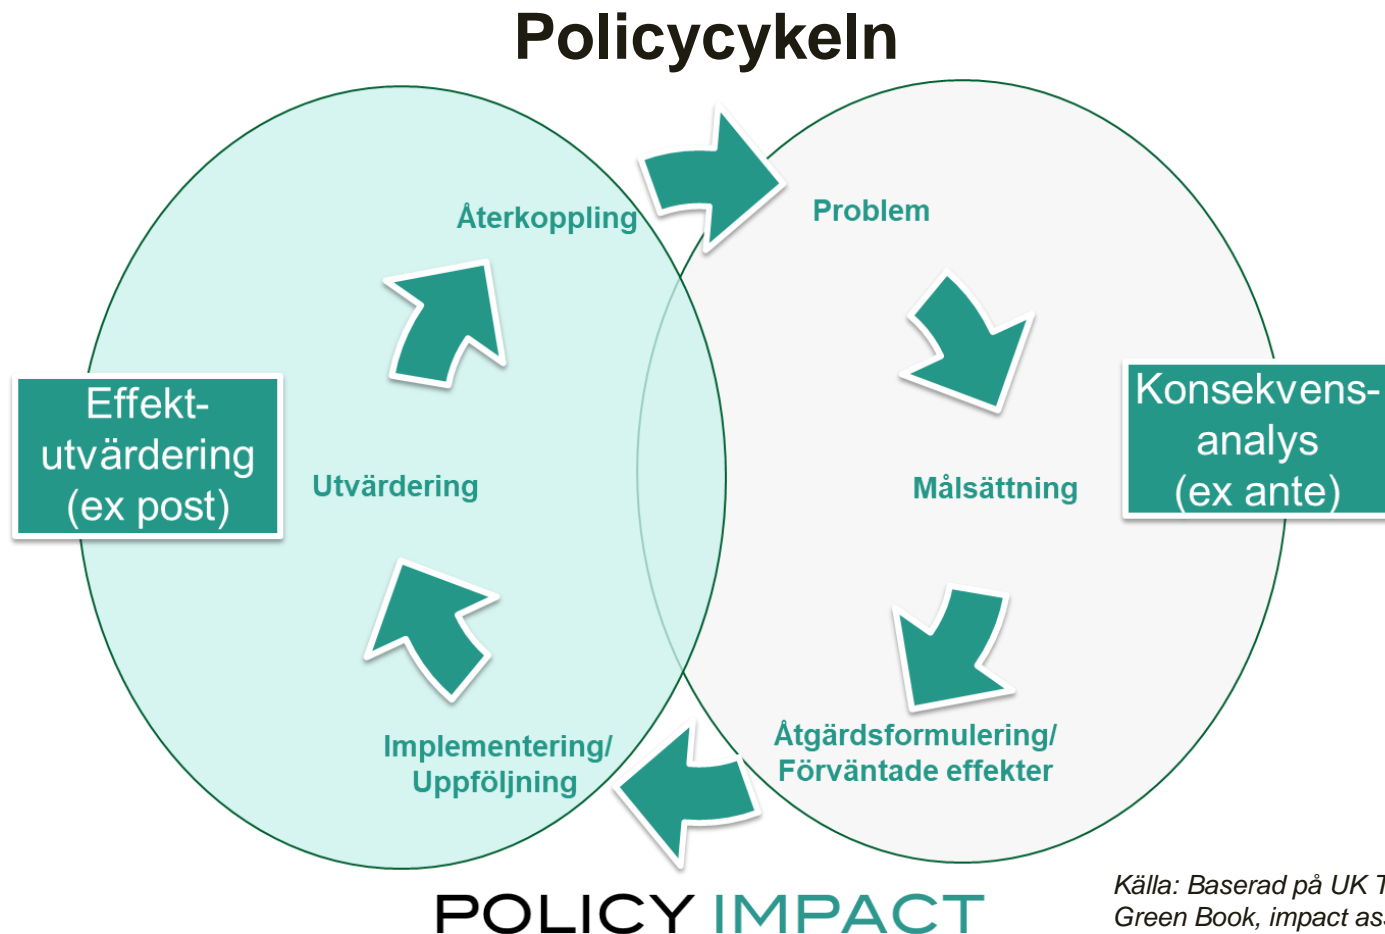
Policycykeln

Återkoppling

Problem

Effekt-utvärdering (ex post)

Utvärdering

Målsättning

Konsekvens-analys (ex ante)

Implementering/ Uppföljning

Åtgärdsformulering/ Förväntade effekter

POLICY IMPACT

Källa: Baserad på UK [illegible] Green Book, impact as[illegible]